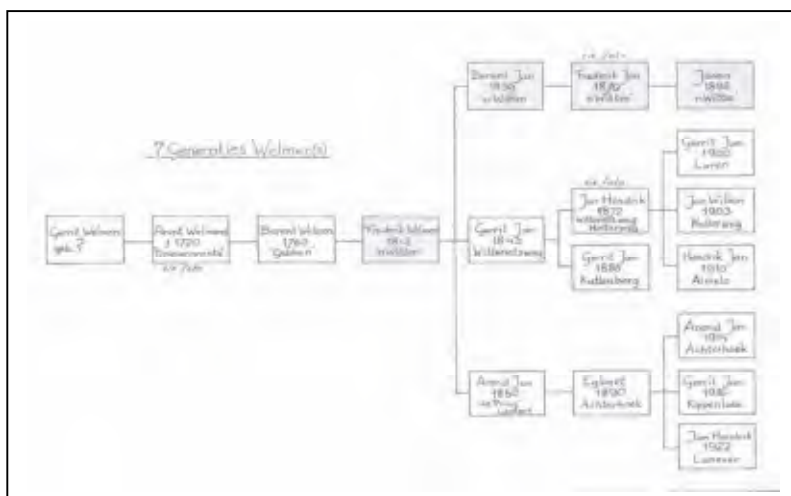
7 Generaties Welmer(s)

Gerrit Welmers geb. ?

Arend Welmers ± 1720 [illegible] zie foto

Berend Welmers 1760 Gaasten

Frederik Welmer 18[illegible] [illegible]

Berend Jan 1850 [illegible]

zie foto

Frederik Jan 1876 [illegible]

Jannes 1898 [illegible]

Gerrit Jan 1845 Willemsstraat

zie foto

Jan Hendrik 1872 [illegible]

Gerrit Jan 1888 Kallenberg

Gerrit Jan 1900 Laren

Jan Willem 1903 Holterweg

Hendrik Jan 1910 Arnelo

Arend Jan 1850 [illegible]

Egbert 1890 Achterhoek

Arend Jan 1917 Achterhoek

Gerrit Jan 1918 Rijpenlaan

Jan Hendrik 1922 Lomeer